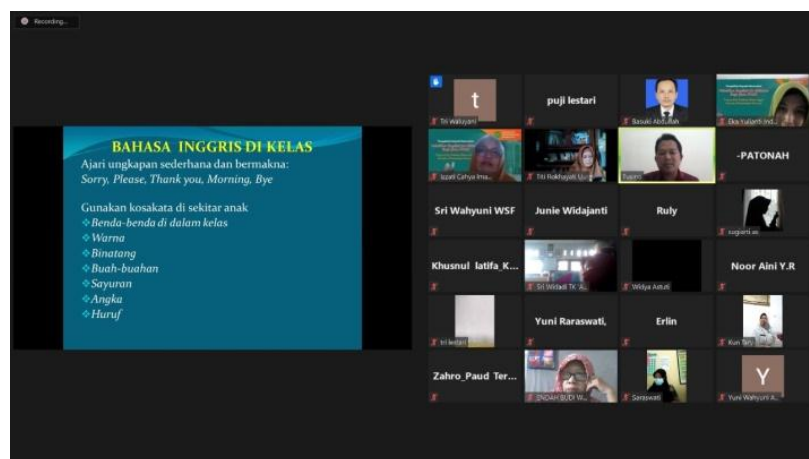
Recording...

BAHASA INGGRIS DI KELAS

Ajari ungkapan sederhana dan bermakna:
Sorry, Please, Thank you, Morning, Bye

Gunakan kosakata di sekitar anak
Benda-benda di dalam kelas
Warna
Binatang
Buah-buahan
Sayuran
Angka
Huruf

t
Titi Wahyuni
puji lestari
Basuki Abdullah
Eko Yulianti Ind...
Izzati Cahya Ima...
Titi Rokhayati Ucu...
Tugiono
-PATONAH
Sri Wahyuni WSF
Junie Widajanti
Ruly
sugiarni as
Khusnul latifa_K...
Sri Widadi TK A...
Widya Astuti
Noor Aini Y.R
tri lestari
Yuni Raraswati,
Erlin
Kun Tary
Zahro_Paud Ter...
INDAH BUDI W...
Saraswati
Y
Yuni Wahyuni A...